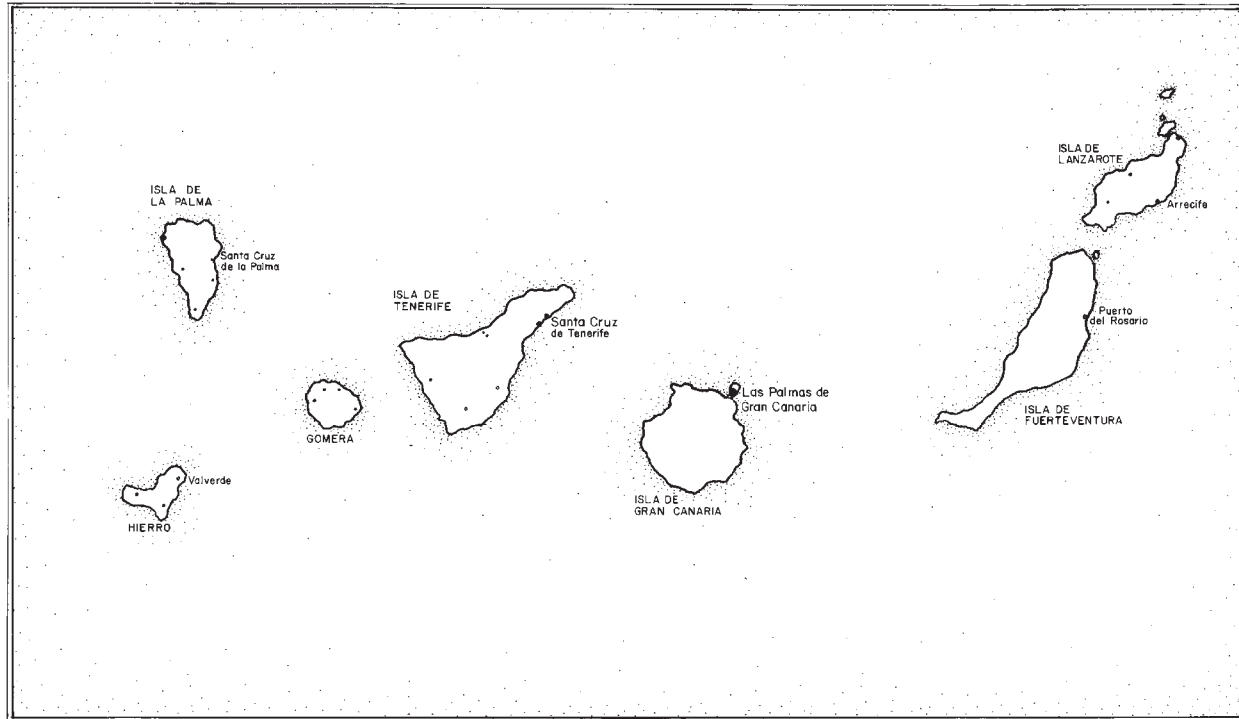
ISLA DE LA PALMA

Santa Cruz de la Palma

ISLA DE TENERIFE

Santa Cruz de Tenerife

GOMERA

Valverde

HIERRO

Las Palmas de Gran Canaria

ISLA DE GRAN CANARIA

ISLA DE LANZAROTE

Arrecife

Puerto del Rosario

ISLA DE FUERTEVENTURA